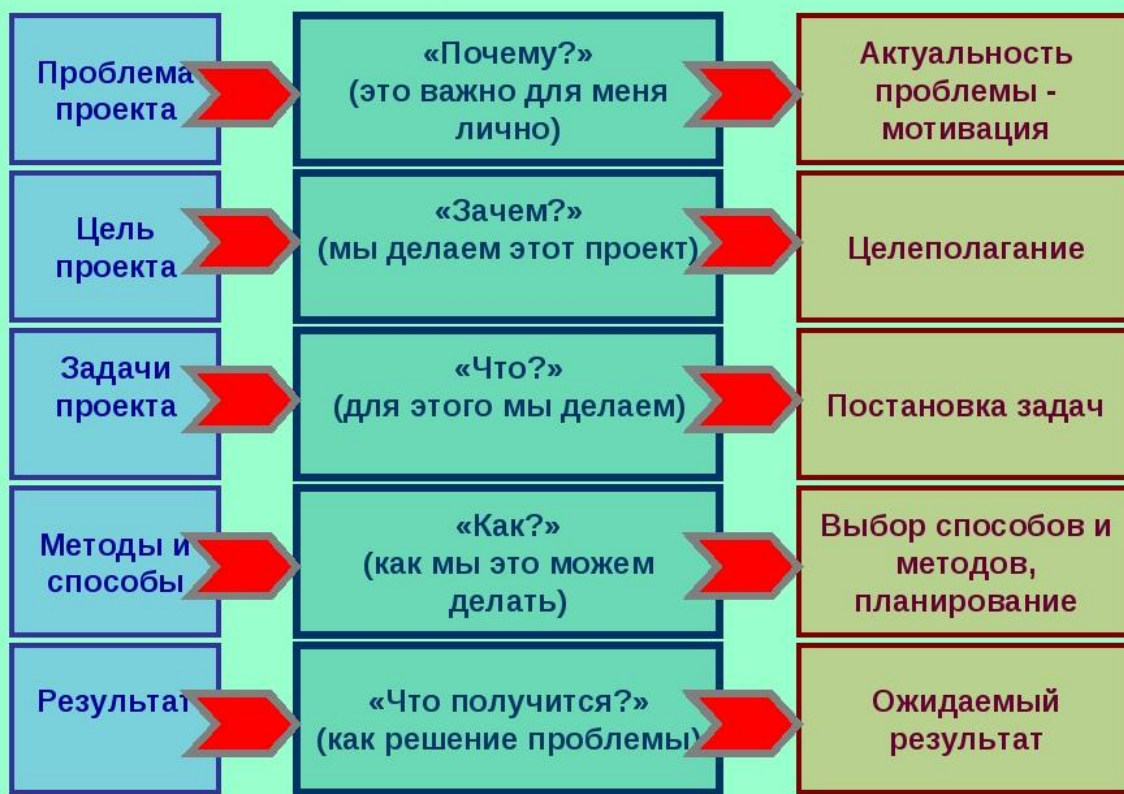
Проблема проекта

«Почему?» (это важно для меня лично)

Актуальность проблемы - мотивация

Цель проекта

«Зачем?» (мы делаем этот проект)

Целеполагание

Задачи проекта

«Что?» (для этого мы делаем)

Постановка задач

Методы и способы

«Как?» (как мы это можем делать)

Выбор способов и методов, планирование

Результат

«Что получится?» (как решение проблемы)

Ожидаемый результат